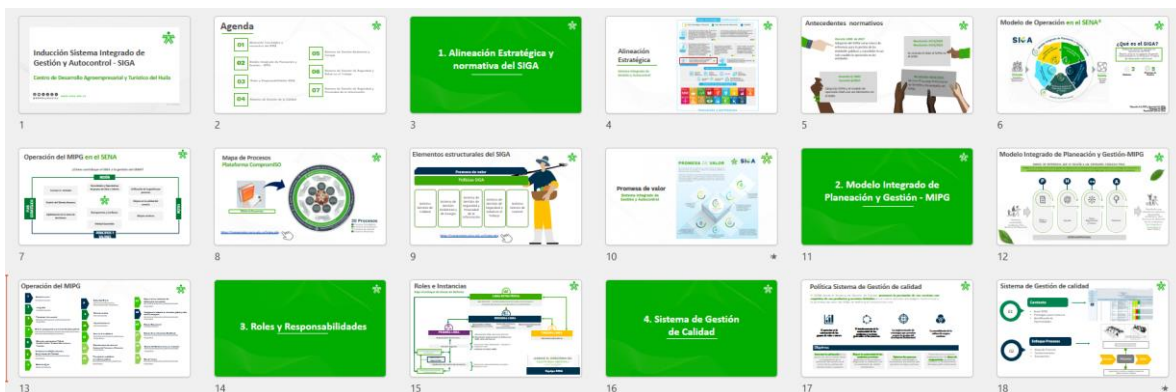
Inducción Sistema Integrado de Gestión y Autocontrol - SIGA

Centro de Desarrollo Agroempresarial y Turístico del Huila

1

Agenda

01

02

03

04

05

06

07

2

1. Alineación Estratégica y normativa del SIGA

3

Alineación Estratégica

4

Antecedentes normativos

5

Modelo de Operación en el SENA

SIGA

¿Qué es el SIGA?

6

Operación del MIPG en el SENA

7

Mapa de Procesos Plataforma CompromISO

24 Procesos

8

Elementos estructurales del SIGA

Promesa de valor

Política SIGA

9

Promesa de valor

PROMESA DE VALOR

SIGA

10

2. Modelo Integrado de Planeación y Gestión - MIPG

11

Modelo Integrado de Planeación y Gestión-MIPG

12

Operación del MIPG

13

3. Roles y Responsabilidades

14

Roles e Instancias

15

4. Sistema de Gestión de Calidad

16

Política Sistema de Gestión de calidad

Objetivos

17

Sistema de Gestión de calidad

Contexto

Enfoque Procesos

18